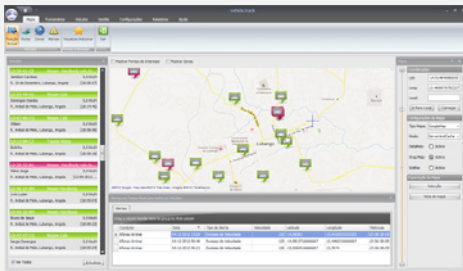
Vehicle track

Mapa Funcionários Veículo Gestão Configurações Relatórios Ajuda

Mostrar Pontos de Interesse Mostrar Zonas

Lubango

Alertas

Condutor Data Tipo de Alerta Velocidade Latitude Longitude

Afonso Armas Excesso de Velocidade
Afonso Armas Excesso de Velocidade
Afonso Armas Excesso de Velocidade
Afonso Armas Excesso de Velocidade

Configurações de Mapa

Tipo Mapa

Satélites Activo

Drag Map Activo

Outline Activo

Jorge Domingos

Afonso Armas

Bruno da Silva

Angola

Lubango, Angola

Ver Todos